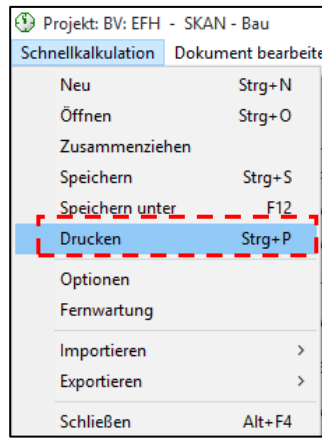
Projekt: BV: EFH - SKAN - Bau

Schnellkalkulation Dokument bearbeite

Neu Strg+N
Öffnen Strg+O
Zusammenziehen
Speichern Strg+S
Speichern unter F12
Drucken Strg+P
Optionen
Fernwartung
Importieren >
Exportieren >
Schließen Alt+F4